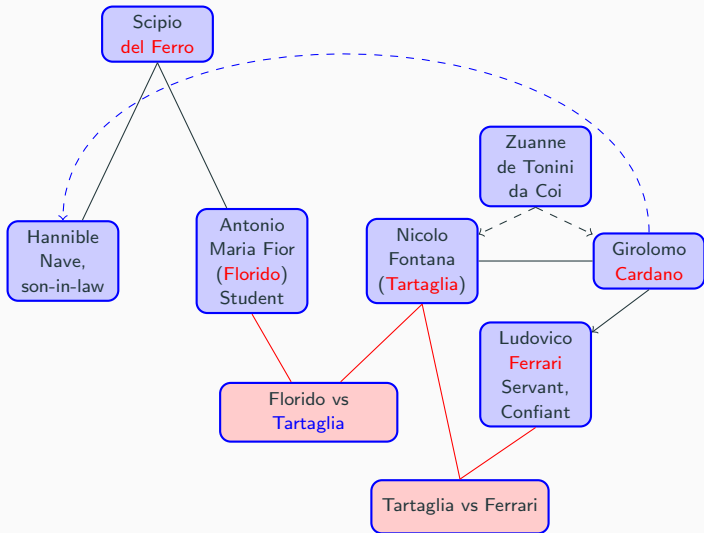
Scipio
del Ferro

Hannible
Nave,
son-in-law

Antonio
Maria Fior
(Florido)
Student

Zuanne
de Tonini
da Coi

Nicolo
Fontana
(Tartaglia)

Girolomo
Cardano

Ludovico
Ferrari
Servant,
Confiant

Florido vs
Tartaglia

Tartaglia vs Ferrari